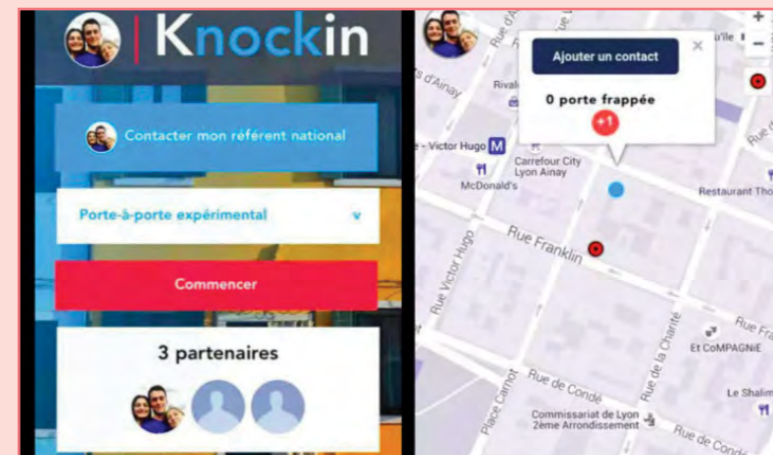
Knockin

Contacter mon référent national

Porte-à-porte expérimental

Commencer

3 partenaires

Ajouter un contact

0 porte frappée

+1

Rivale

d'Ainay

Victor Hugo

Carrefour City Lyon Ainay

McDonald's

Restaurant Tho

Rue Franklin

Rue Victor Hugo

Place Carnot

Rue de Condé

Rue de la Charité

Et CoMPAGNIE

Le Shalim

Commissariat de Lyon 2ème Arrondissement

Rue de Condé

Rue Fr

+

−